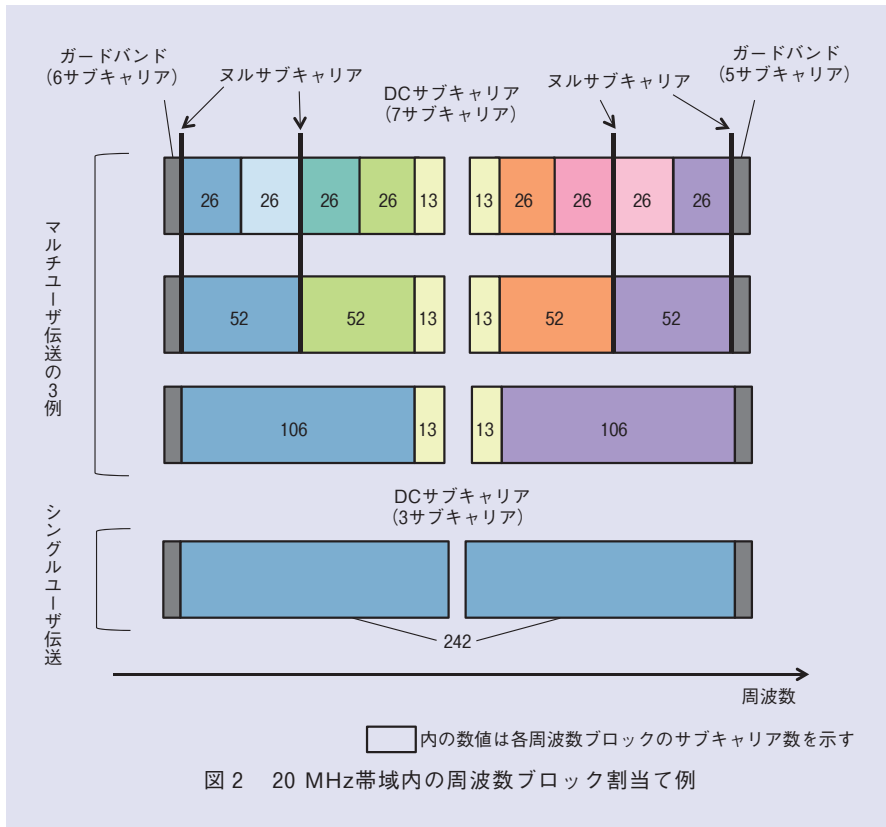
ガードバンド
(6サブキャリア)

ヌルサブキャリア

DCサブキャリア
(7サブキャリア)

ヌルサブキャリア

ガードバンド
(5サブキャリア)

マルチユーザ伝送の3例

26 26 26 26 13 13 26 26 26 26

52 52 13 13 52 52

106 13 13 106

DCサブキャリア
(3サブキャリア)

シングルユーザ伝送

242

周波数

内の数値は各周波数ブロックのサブキャリア数を示す

図2 20 MHz帯域内の周波数ブロック割当て例